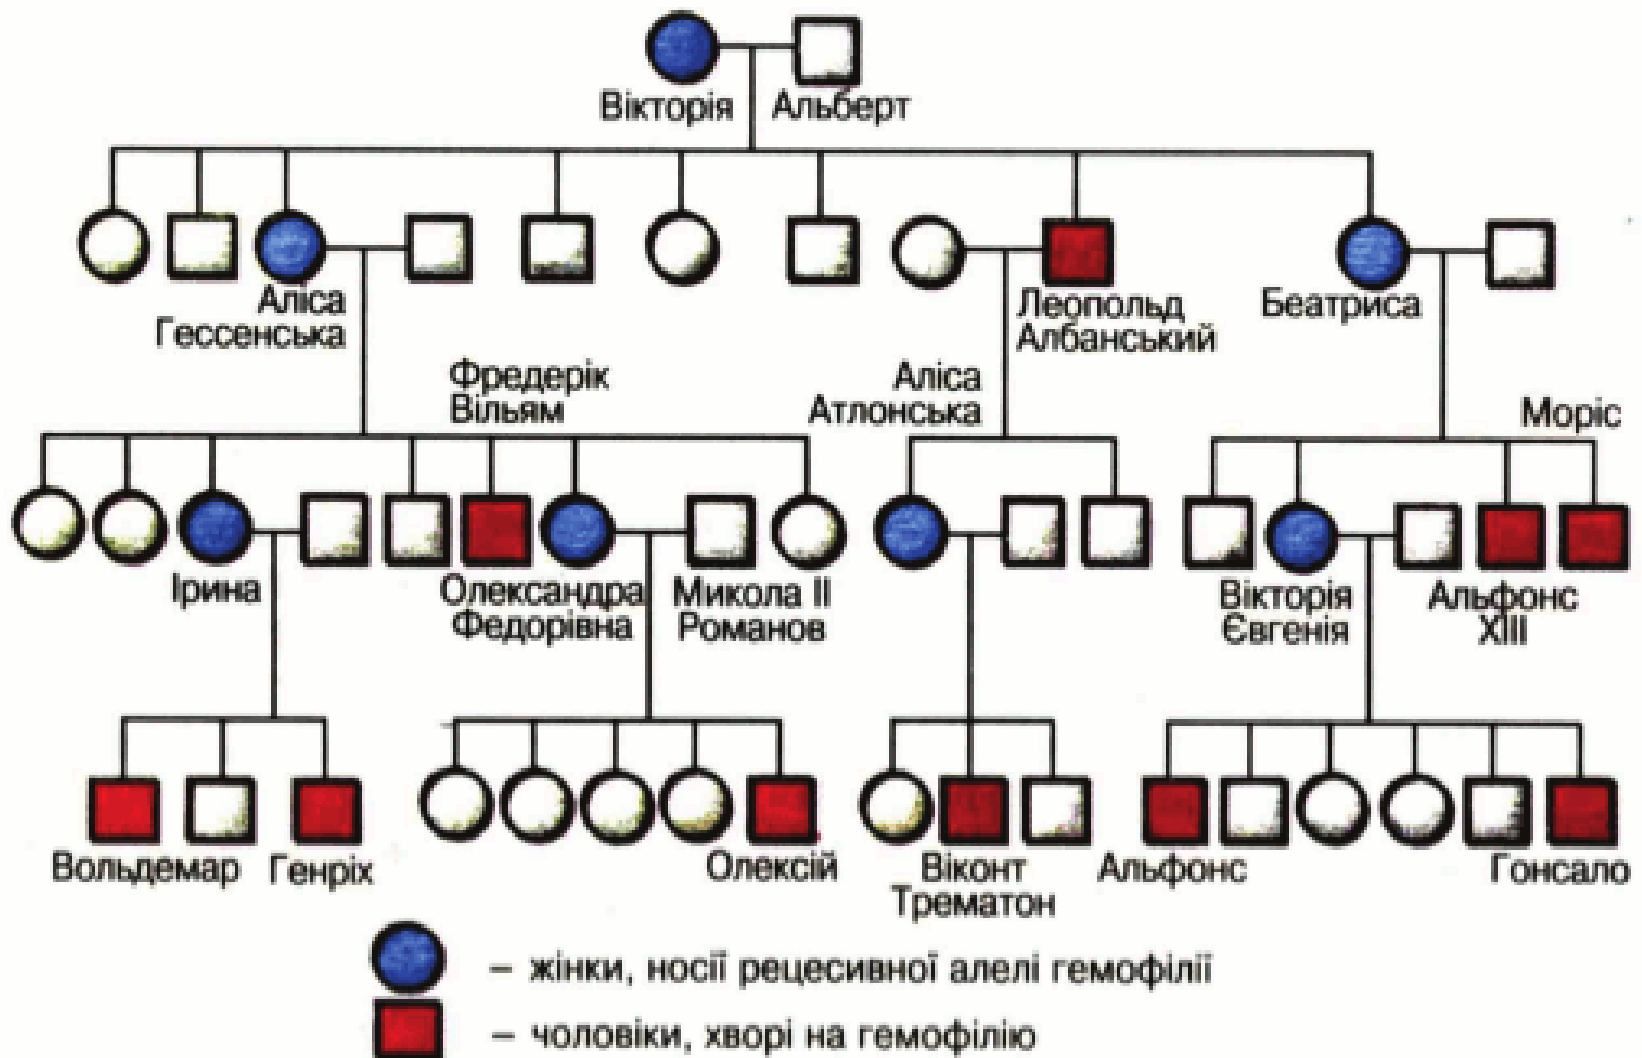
Вікторія Альберт

Аліса Гессенська

Леопольд Албанський

Беатриса

Фредерік Вільям

Аліса Атлонська

Моріс

Ірина

Олександра Федорівна

Микола II Романов

Вікторія Євгенія

Альфонс XIII

Вольдемар

Генріх

Олексій

Віконт Трематон

Альфонс

Гонсало

– жінки, носії рецесивної алелі гемофілії

– чоловіки, хворі на гемофілію